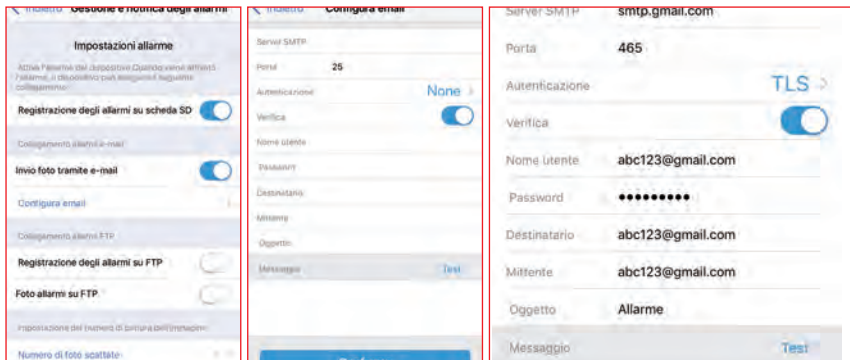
< Indietro Gestione e notifica degli allarmi

Impostazioni allarme

Attiva l'allarme del dispositivo. Quando viene attivato l'allarme, il dispositivo può eseguire i seguenti collegamenti.

Registrazione degli allarmi su scheda SD

Collegamento allarmi e-mail

Invio foto tramite e-mail

Configura email

Collegamento allarmi FTP

Registrazione degli allarmi su FTP

Foto allarmi su FTP

Impostazione del numero di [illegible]

Numero di foto scattate

< Indietro Configura email

Server SMTP

Porta 25

Autenticazione None >

Verifica

Nome utente

Password

Destinatario

Mittente

Oggetto

Messaggio Test

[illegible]

Server SMTP smtp.gmail.com

Porta 465

Autenticazione TLS >

Verifica

Nome utente abc123@gmail.com

Password •••••••••

Destinatario abc123@gmail.com

Mittente abc123@gmail.com

Oggetto Allarme

Messaggio Test